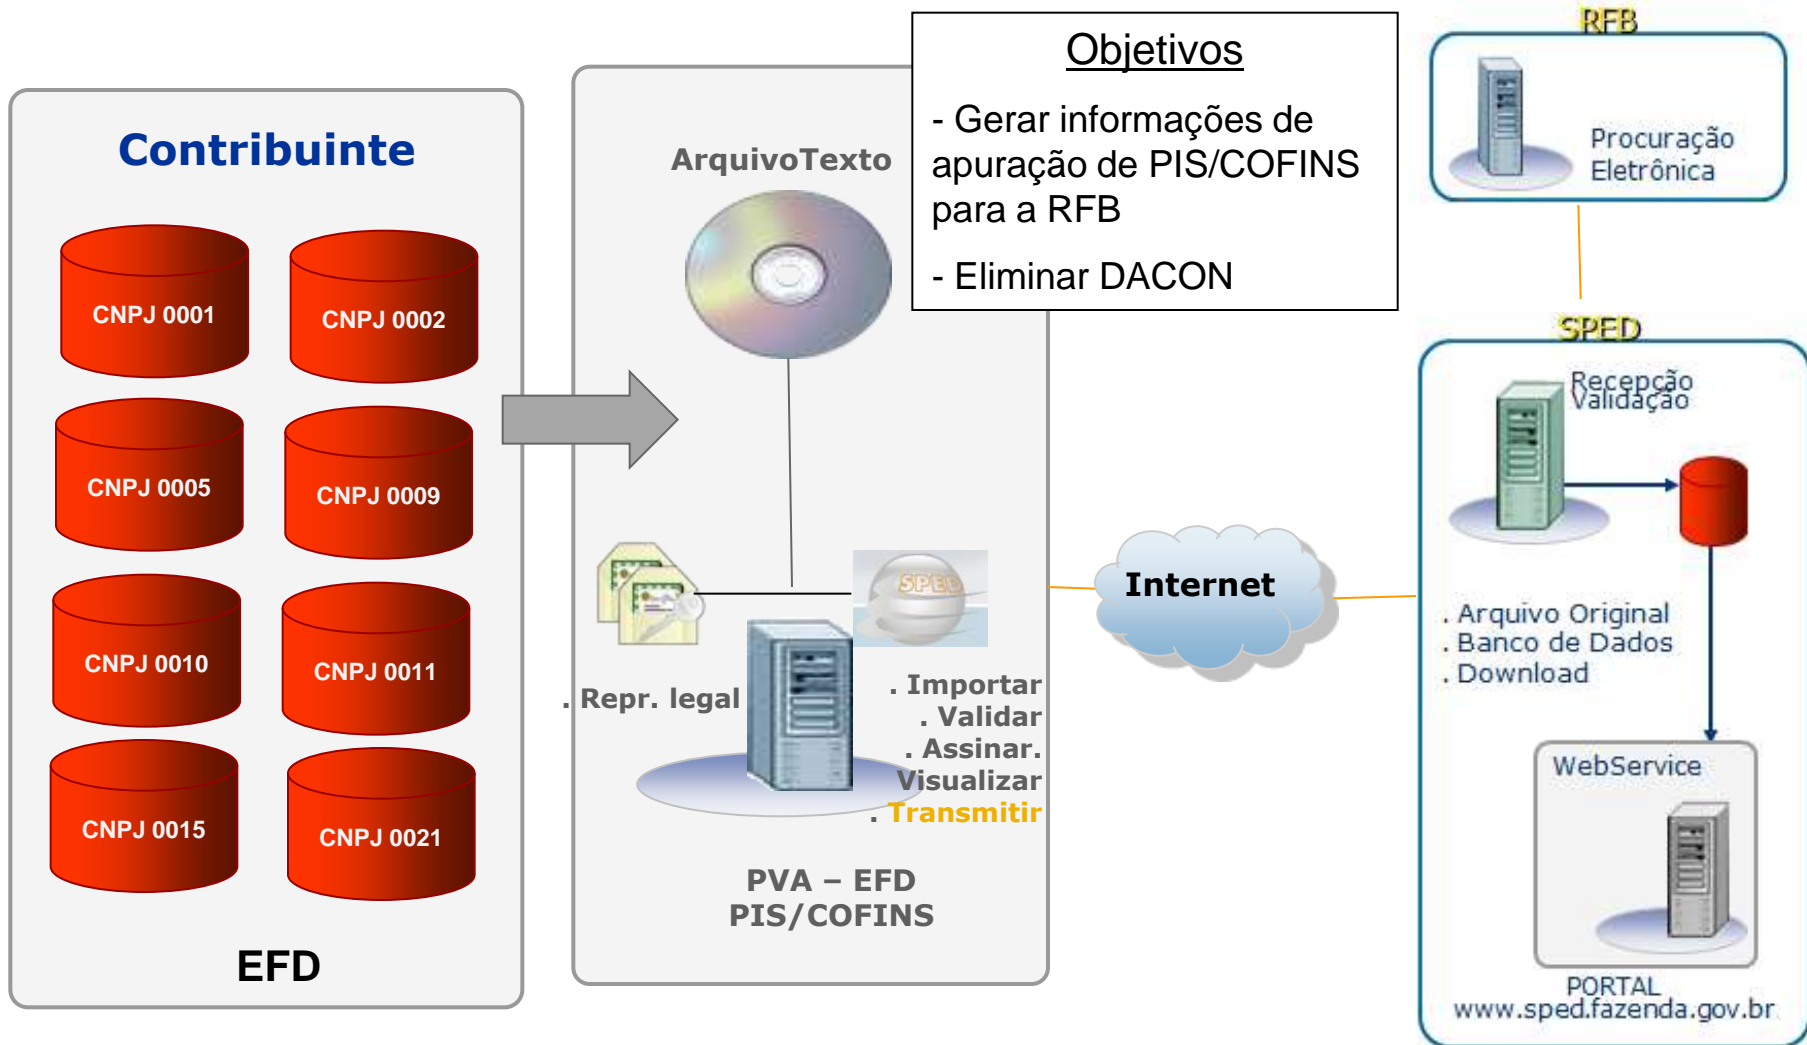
Contribuinte

CNPJ 0001
CNPJ 0002
CNPJ 0005
CNPJ 0009
CNPJ 0010
CNPJ 0011
CNPJ 0015
CNPJ 0021

EFD

ArquivoTexto

Objetivos

- Gerar informações de apuração de PIS/COFINS para a RFB

- Eliminar DACON

RFB

Procuração Eletrônica

SPED

. Repr. legal

SPED

. Importar
. Validar
. Assinar.
Visualizar
. Transmitir

PVA – EFD
PIS/COFINS

Internet

Recepção
Validação

. Arquivo Original
. Banco de Dados
. Download

WebService

PORTAL
www.sped.fazenda.gov.br